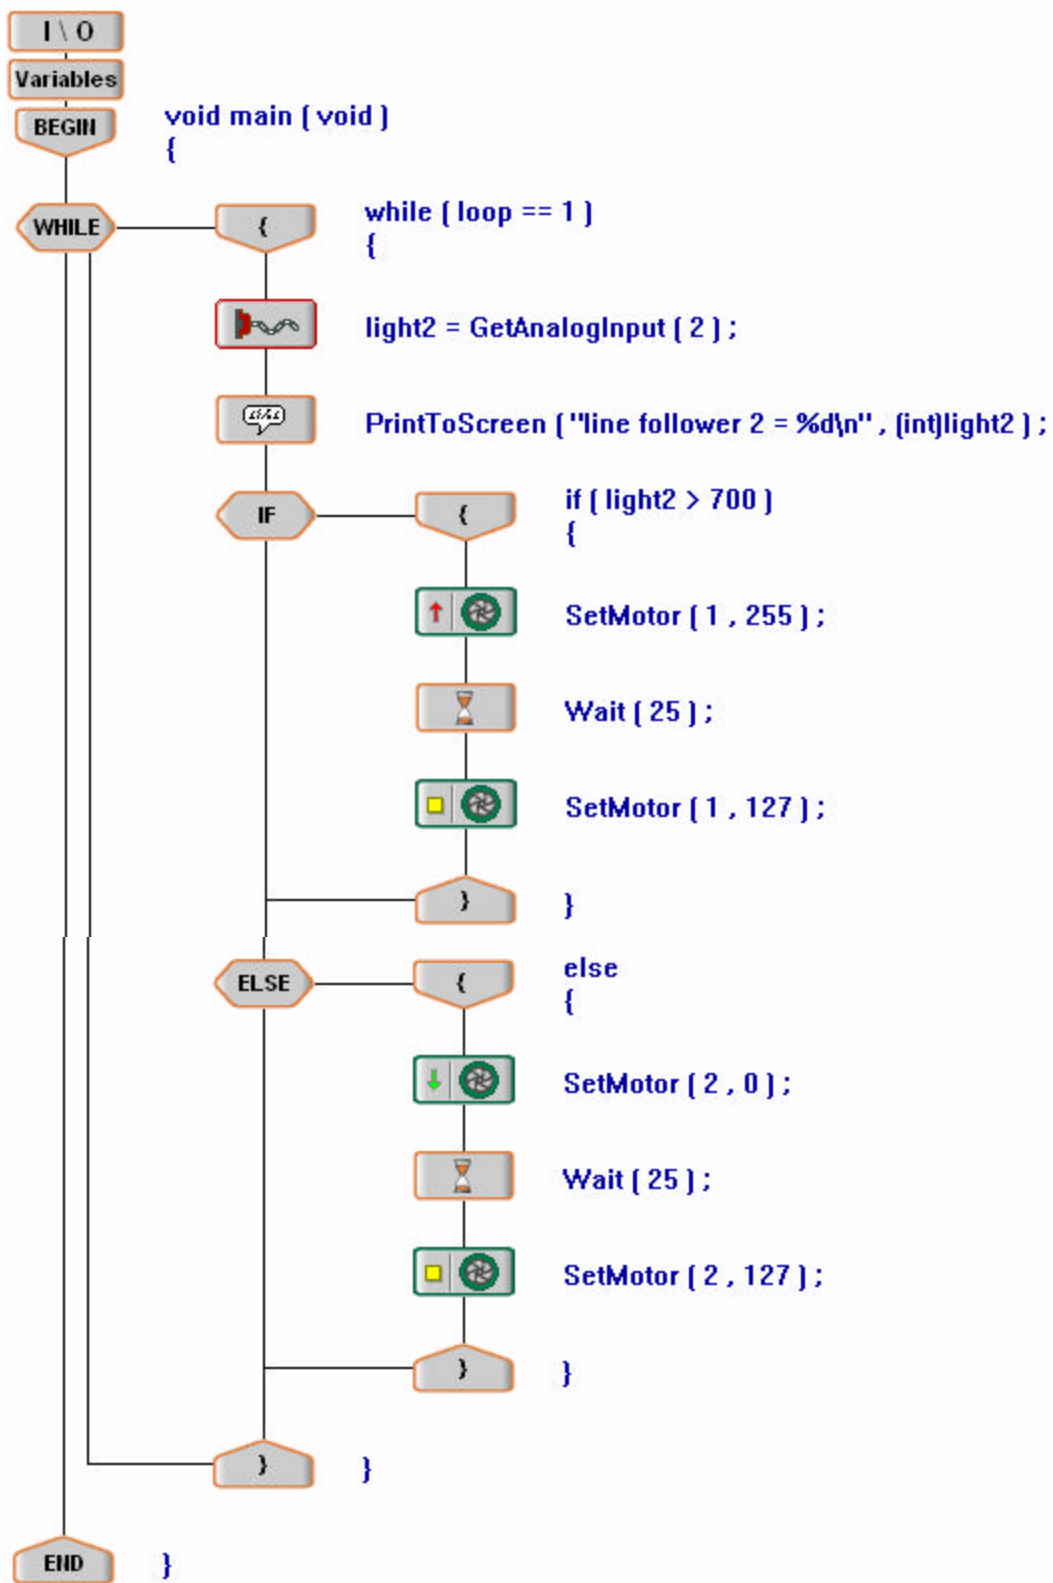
I \ O

Variables

BEGIN

void main ( void )
{

WHILE

{

while ( loop == 1 )
{

light2 = GetAnalogInput ( 2 ) ;

PrintToScreen ( "line follower 2 = %d\n" , (int)light2 ) ;

IF

{

if ( light2 > 700 )
{

SetMotor ( 1 , 255 ) ;

Wait ( 25 ) ;

SetMotor ( 1 , 127 ) ;

}

}

ELSE

{

else
{

SetMotor ( 2 , 0 ) ;

Wait ( 25 ) ;

SetMotor ( 2 , 127 ) ;

}

}

}

}

END

}